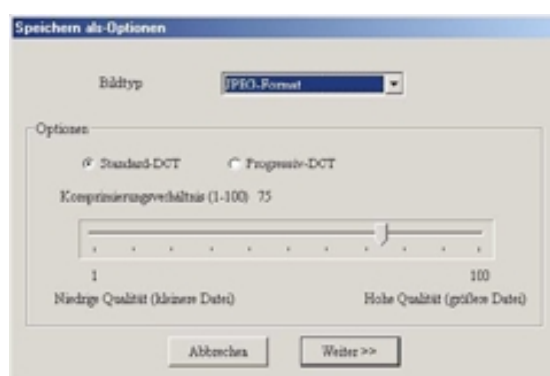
Speichern als-Optionen

Bildtyp

JPEG-Format

Optionen

Standard-DCT

Progressiv-DCT

Komprimierungsverhältnis (1-100) 75

1

100

Niedrige Qualität (kleinere Datei)

Hohe Qualität (größere Datei)

Abbrechen

Weiter >>